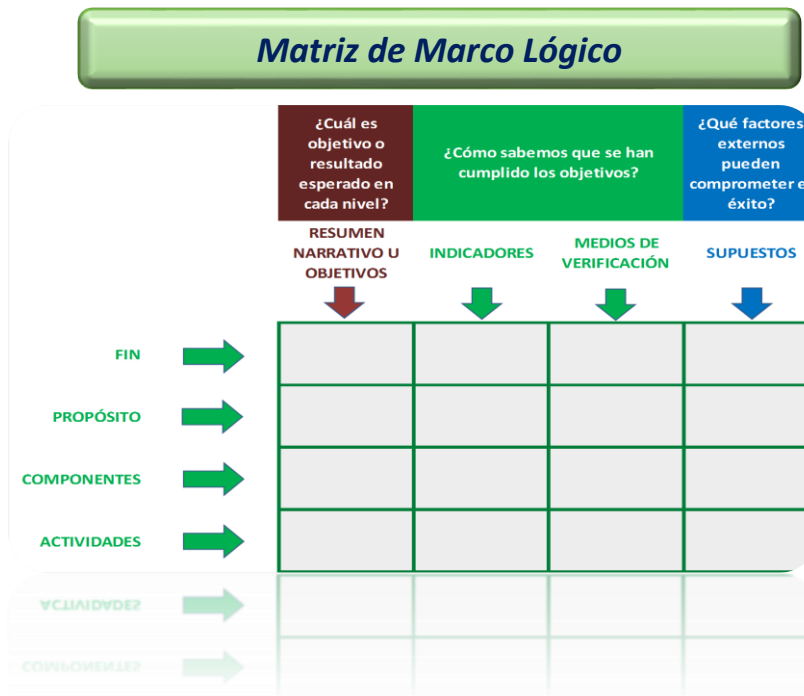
Matriz de Marco Lógico

| | ¿Cuál es objetivo o resultado esperado en cada nivel? | ¿Cómo sabemos que se han cumplido los objetivos? | | ¿Qué factores externos pueden comprometer e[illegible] éxito? |
|---|---|---|---|---|
| | RESUMEN NARRATIVO U OBJETIVOS | INDICADORES | MEDIOS DE VERIFICACIÓN | SUPUESTOS |
| FIN | | | | |
| PROPÓSITO | | | | |
| COMPONENTES | | | | |
| ACTIVIDADES | | | | |

ACTIVIDADES

COMPONENTES